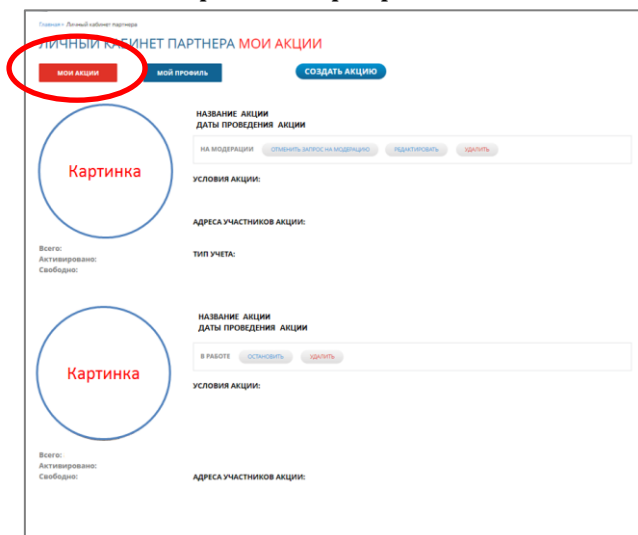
Главная › Личный кабинет партнера

ЛИЧНЫЙ КАБИНЕТ ПАРТНЕРА МОИ АКЦИИ

МОИ АКЦИИ

МОЙ ПРОФИЛЬ

СОЗДАТЬ АКЦИЮ

Картинка

Всего:
Активировано:
Свободно:

НАЗВАНИЕ АКЦИИ
ДАТЫ ПРОВЕДЕНИЯ АКЦИИ

НА МОДЕРАЦИИ ОТМЕНИТЬ ЗАПРОС НА МОДЕРАЦИЮ РЕДАКТИРОВАТЬ УДАЛИТЬ

УСЛОВИЯ АКЦИИ:

АДРЕСА УЧАСТНИКОВ АКЦИИ:

ТИП УЧЕТА:

Картинка

Всего:
Активировано:
Свободно:

НАЗВАНИЕ АКЦИИ
ДАТЫ ПРОВЕДЕНИЯ АКЦИИ

В РАБОТЕ ОСТАНОВИТЬ УДАЛИТЬ

УСЛОВИЯ АКЦИИ:

АДРЕСА УЧАСТНИКОВ АКЦИИ: